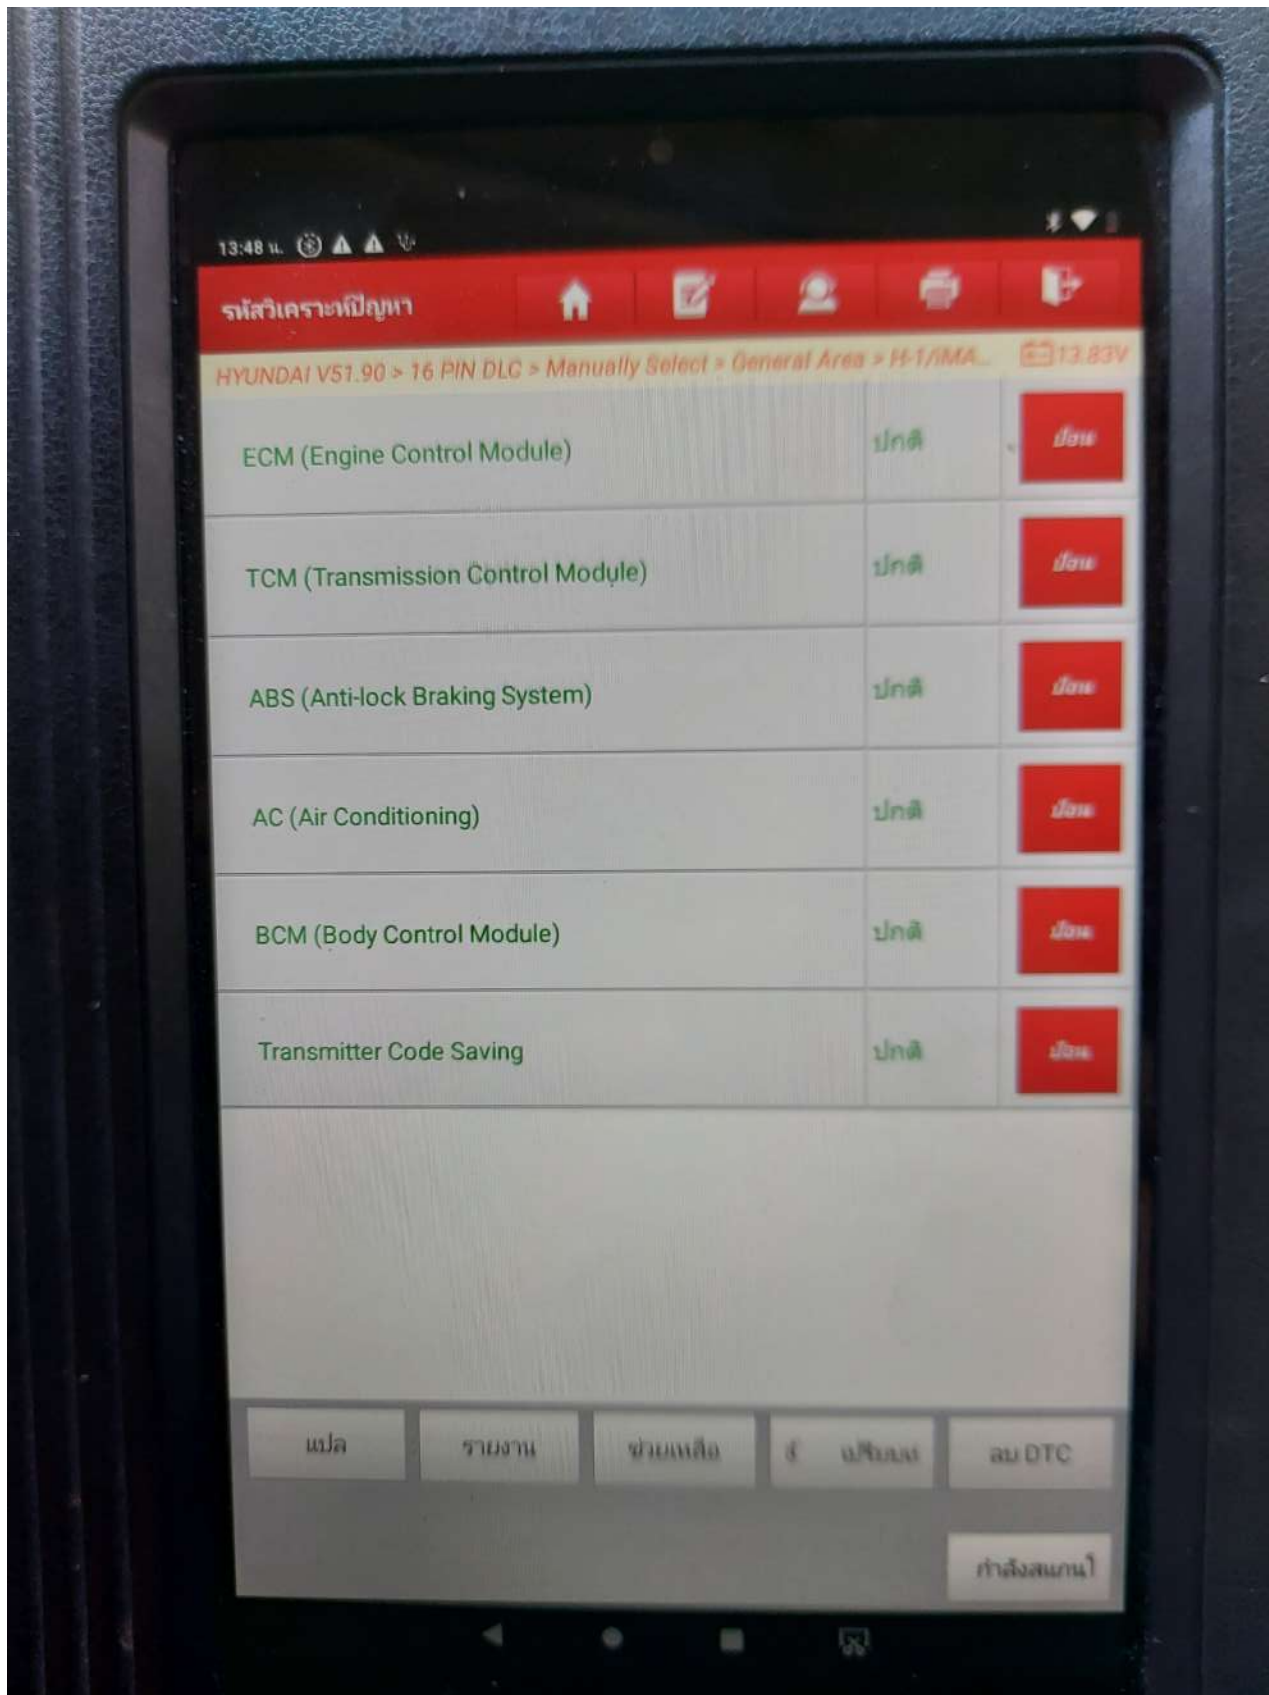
13:48 น.

รหัสวิเคราะห์ปัญหา

HYUNDAI V51.90 > 16 PIN DLC > Manually Select > General Area > H-1/IMA... 13.83V

| | | |
|---|---|---|
| ECM (Engine Control Module) | ปกติ | ป้อน |
| TCM (Transmission Control Module) | ปกติ | ป้อน |
| ABS (Anti-lock Braking System) | ปกติ | ป้อน |
| AC (Air Conditioning) | ปกติ | ป้อน |
| BCM (Body Control Module) | ปกติ | ป้อน |
| Transmitter Code Saving | ปกติ | ป้อน |

แปล รายงาน ช่วยเหลือ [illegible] เปรียบเ ลบ DTC

กำลังสแกนไ